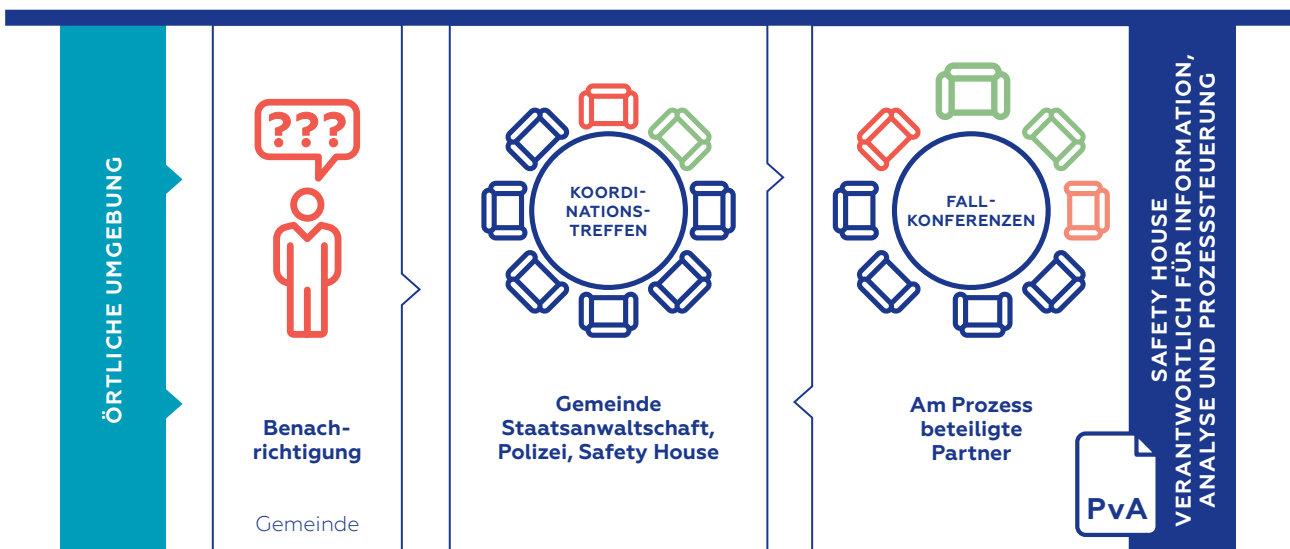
ÖRTLICHE UMGEBUNG

???

Benachrichtigung

Gemeinde

KOORDINATIONSTREFFEN

Gemeinde Staatsanwaltschaft, Polizei, Safety House

FALLKONFERENZEN

Am Prozess beteiligte Partner

PvA

SAFETY HOUSE VERANTWORTLICH FÜR INFORMATION, ANALYSE UND PROZESSSTEUERUNG